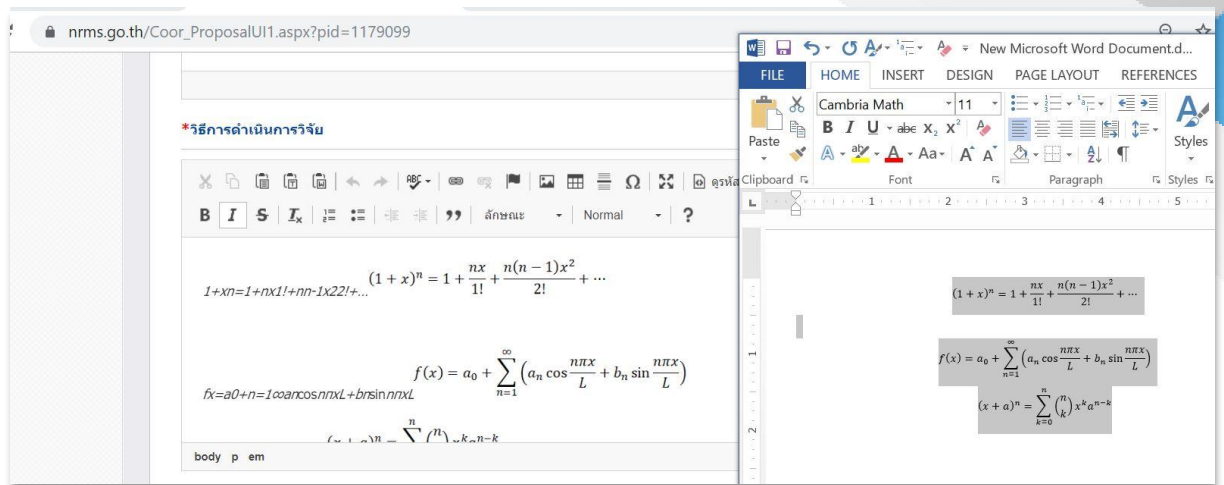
nrms.go.th/Coor_ProposalUI1.aspx?pid=1179099

*วิธีการดำเนินการวิจัย

ลักษณะ Normal ?

ดูรหัส

1+xn=1+nx1!+nn-1x22!+... $(1+x)^n = 1 + \frac{nx}{1!} + \frac{n(n-1)x^2}{2!} + \cdots$

fx=a0+n=1∞ancosnπxL+bnsinnπxL $f(x) = a_0 + \sum_{n=1}^{\infty}\left(a_n \cos\frac{n\pi x}{L} + b_n \sin\frac{n\pi x}{L}\right)$

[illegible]

body p em

New Microsoft Word Document.d...

FILE HOME INSERT DESIGN PAGE LAYOUT REFERENCES

Paste

Cambria Math 11

B I U abc $X_2$ $X^2$

A Aa A A

Clipboard Font Paragraph Styles

Styles

1 2 3 4 5

$(1+x)^n = 1 + \frac{nx}{1!} + \frac{n(n-1)x^2}{2!} + \cdots$

$f(x) = a_0 + \sum_{n=1}^{\infty}\left(a_n \cos\frac{n\pi x}{L} + b_n \sin\frac{n\pi x}{L}\right)$

$(x+a)^n = \sum_{k=0}^{n}\binom{n}{k}x^k a^{n-k}$